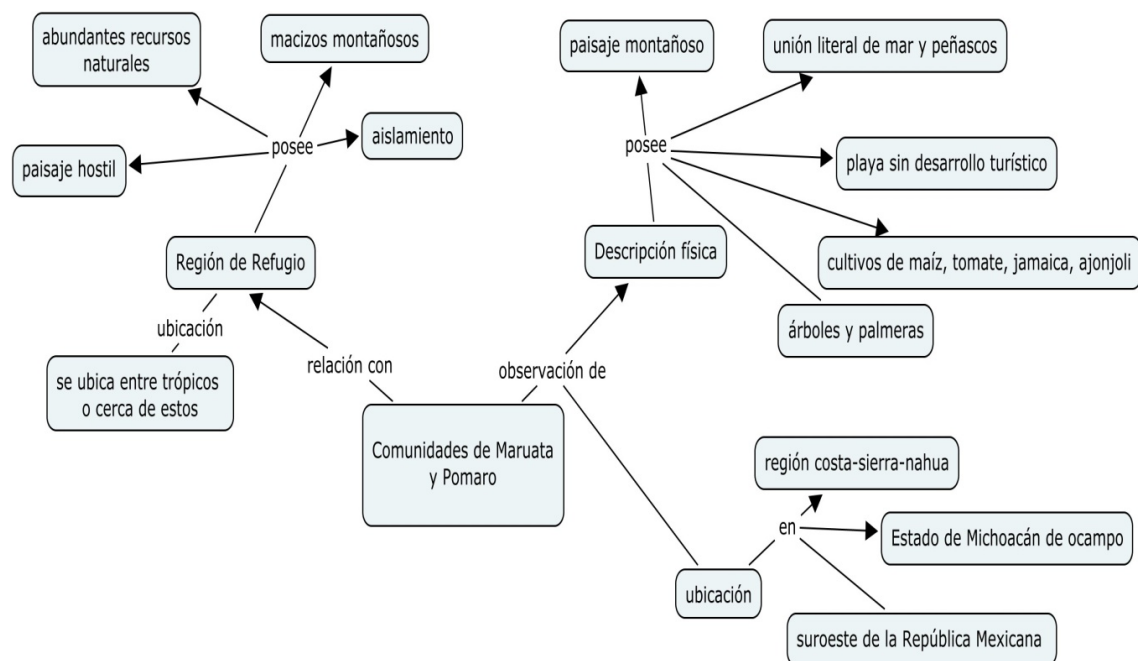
abundantes recursos naturales

macizos montañosos

posee

aislamiento

paisaje hostil

Región de Refugio

ubicación

se ubica entre trópicos o cerca de estos

relación con

Comunidades de Maruata y Pomaro

observación de

paisaje montañoso

unión literal de mar y peñascos

posee

playa sin desarrollo turístico

cultivos de maíz, tomate, jamaica, ajonjoli

Descripción física

árboles y palmeras

región costa-sierra-nahua

en

Estado de Michoacán de ocampo

ubicación

suroeste de la República Mexicana